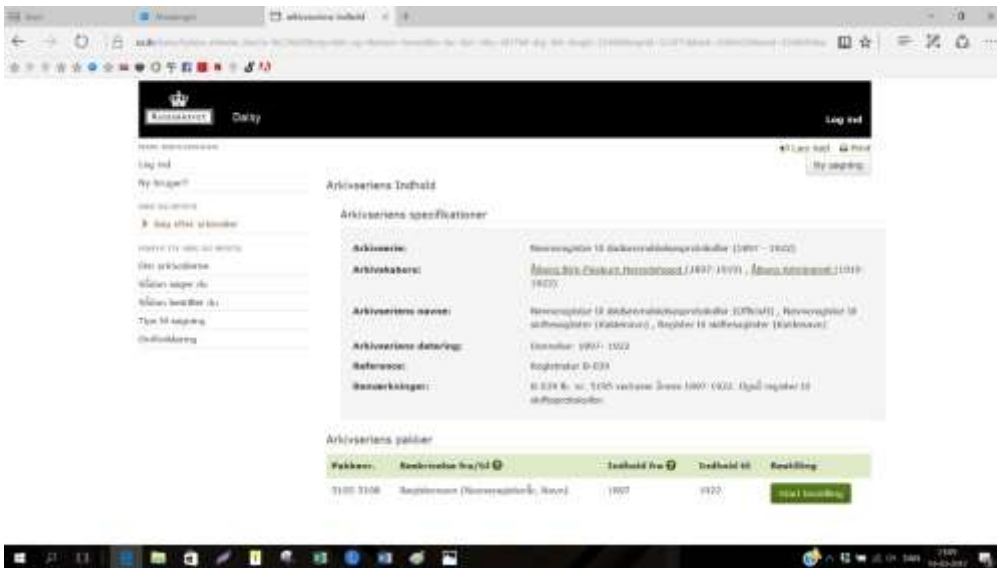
Daisy

Log ind

Log ind
Ny bruger?

Søg efter arkivalier

Om arkivalierne
Sådan søger du
Sådan bestiller du
Tips til søgning
Ordforklaring

Ny søgning

Arkivseriens Indhold

Arkivseriens specifikationer

| | |
|---|---|
| Arkivserie: | Navneregister til dødsanmeldelsesprotokoller (1897 - 1922) |
| Arkivskabere: | Åbenrå Birk Politiet, Herredsfoged (1897-1919), Åbenrå Amtsrand (1919-1922) |
| Arkivseriens navne: | Navneregister til dødsanmeldelsesprotokoller (Officielt), Navneregister til skifteregister (Kaldenavn), Register til skifteregister (Kaldenavn) |
| Arkivseriens datering: | Overslur: 1897 - 1922 |
| Reference: | Registratur B-039 |
| Bemærkninger: | B 039 lb. nr. 5195 vedrører årene 1897-1922. Også register til skifteprotokoller. |

Arkivseriens pakker

| Pakkenr. | Beskrivelse fra/til | Indhold fra | Indhold til | Bestilling |
|---|---|---|---|---|
| 5195 5198 | Registerbøger (Navneregistre, Navn) | 1897 | 1922 | Start bestilling |